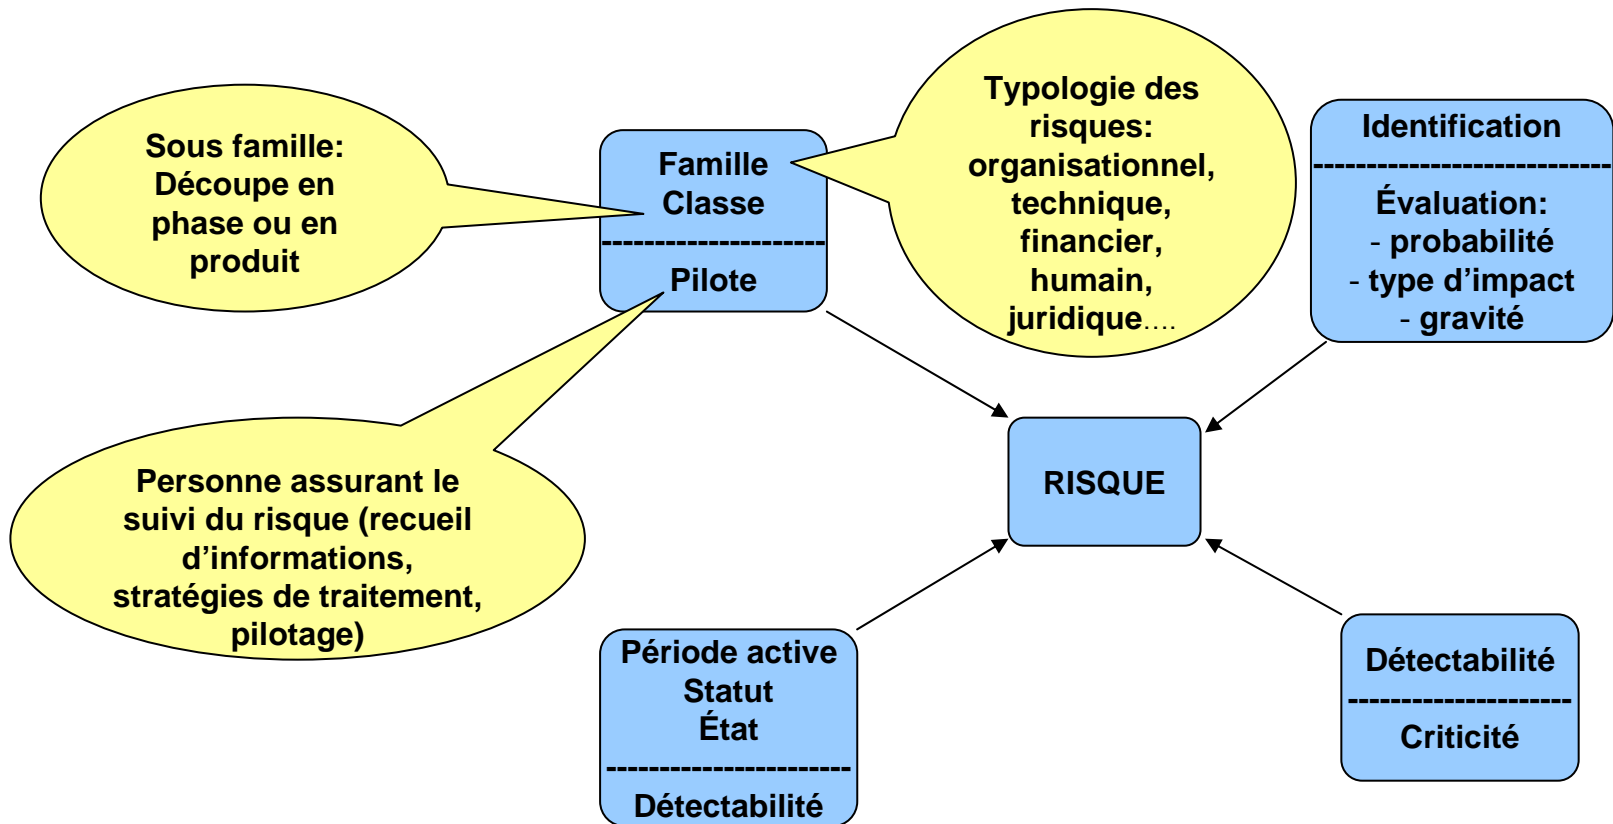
Sous famille: Découpe en phase ou en produit

Famille
Classe
---------------------
Pilote

Typologie des risques: organisationnel, technique, financier, humain, juridique....

Identification
-----------------------------
Évaluation:
- probabilité
- type d’impact
- gravité

Personne assurant le suivi du risque (recueil d’informations, stratégies de traitement, pilotage)

RISQUE

Période active
Statut
État
-----------------------
Détectabilité

Détectabilité
---------------------
Criticité